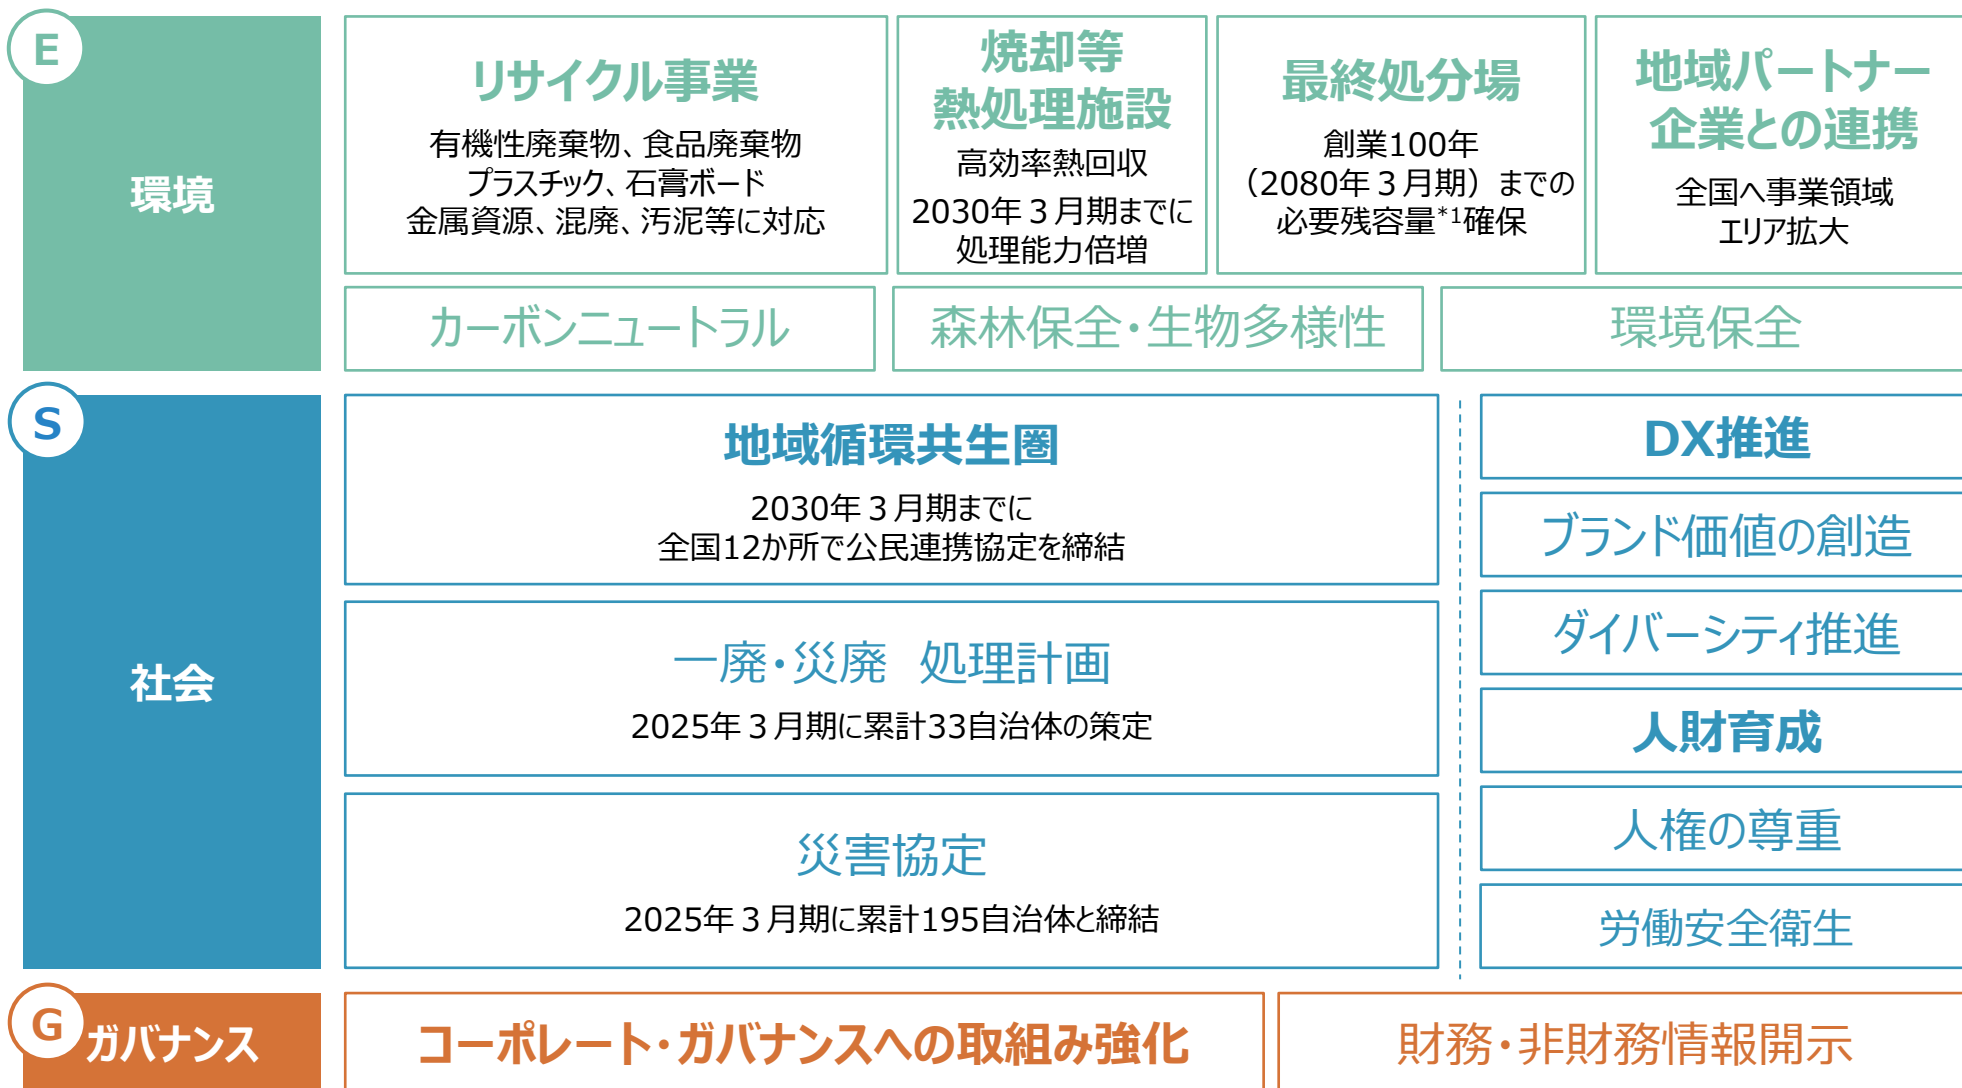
E

環境

リサイクル事業

有機性廃棄物、食品廃棄物
プラスチック、石膏ボード
金属資源、混廃、汚泥等に対応

焼却等
熱処理施設

高効率熱回収
2030年３月期までに
処理能力倍増

最終処分場

創業100年
（2080年３月期）までの
必要残容量$^{*1}$確保

地域パートナー
企業との連携

全国へ事業領域
エリア拡大

カーボンニュートラル

森林保全・生物多様性

環境保全

S

社会

地域循環共生圏

2030年３月期までに
全国12か所で公民連携協定を締結

一廃・災廃　処理計画

2025年３月期に累計33自治体の策定

災害協定

2025年３月期に累計195自治体と締結

DX推進

ブランド価値の創造

ダイバーシティ推進

人財育成

人権の尊重

労働安全衛生

G

ガバナンス

コーポレート・ガバナンスへの取組み強化

財務・非財務情報開示